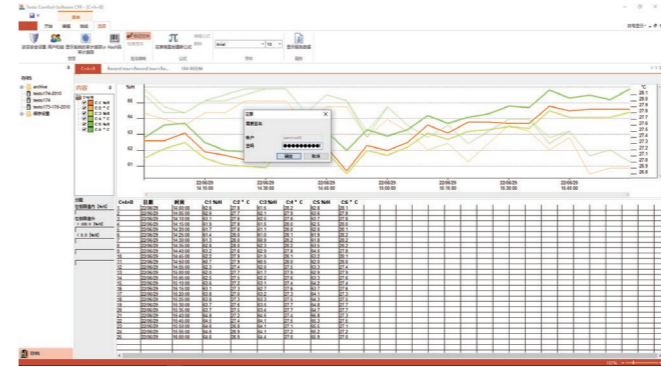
Testo Comfort Software CFR - [Ctrl+B]

文件 数据 报告 选项

存储

archive
testo174-2010
testo174
testo175-176-2010
概括设置

Ctrl+B Record from Record from Re... 184-5029

内容

%rH

66
64
62
60
58

°C
28.1
27.9
27.7
27.5
27.3
27.1
26.9

22/06/29 14:00:00
22/06/29 14:15:00
22/06/29 14:30:00
22/06/29 14:45:00
22/06/29 15:00:00
22/06/29 15:15:00
22/06/29 15:30:00
22/06/29 15:45:00

注册

用户
密码 ●●●●●●●●●●●
确定 取消

Ctrl+B 日期 时间 C1 %rH C2 ° C C3 %rH C4 ° C C5 %rH C6 ° C

存档

100%